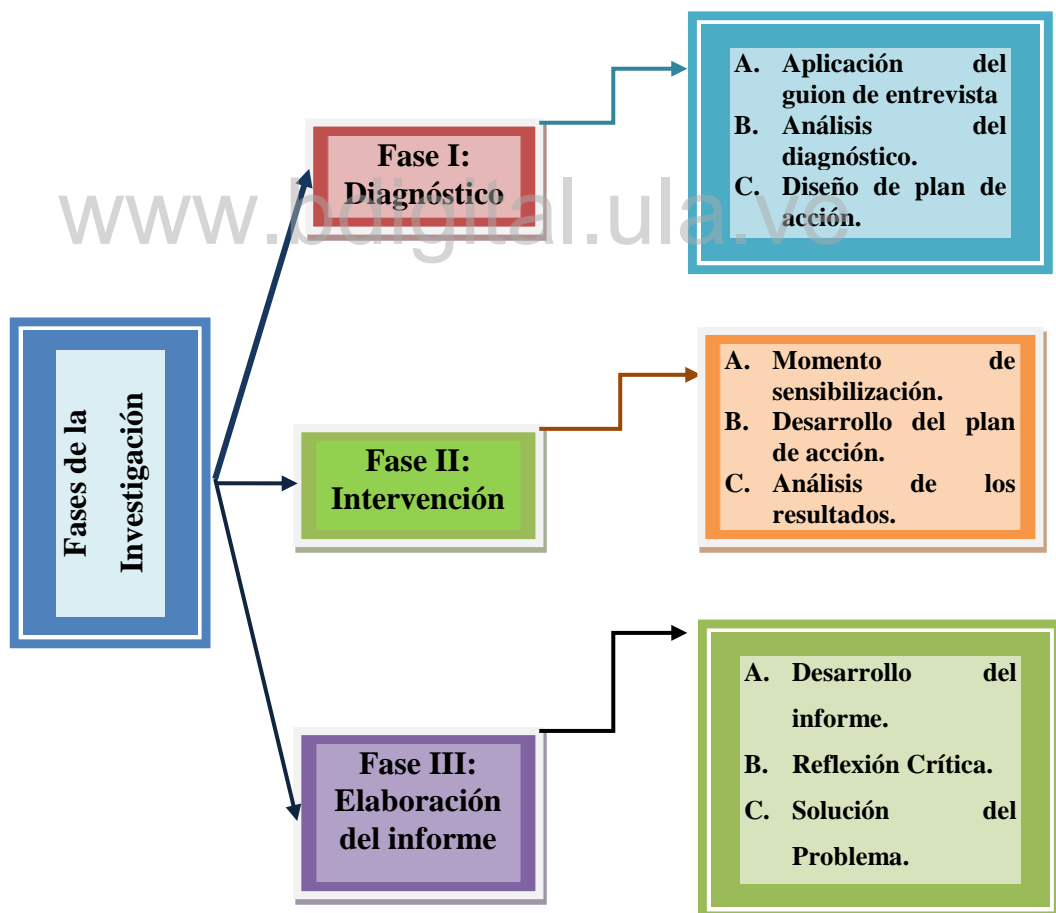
Fases de la Investigación

Fase I: Diagnóstico

A. Aplicación del guion de entrevista
B. Análisis del diagnóstico.
C. Diseño de plan de acción.

www.bdigital.ula.ve

Fase II: Intervención

A. Momento de sensibilización.
B. Desarrollo del plan de acción.
C. Análisis de los resultados.

Fase III: Elaboración del informe

A. Desarrollo del informe.
B. Reflexión Crítica.
C. Solución del Problema.